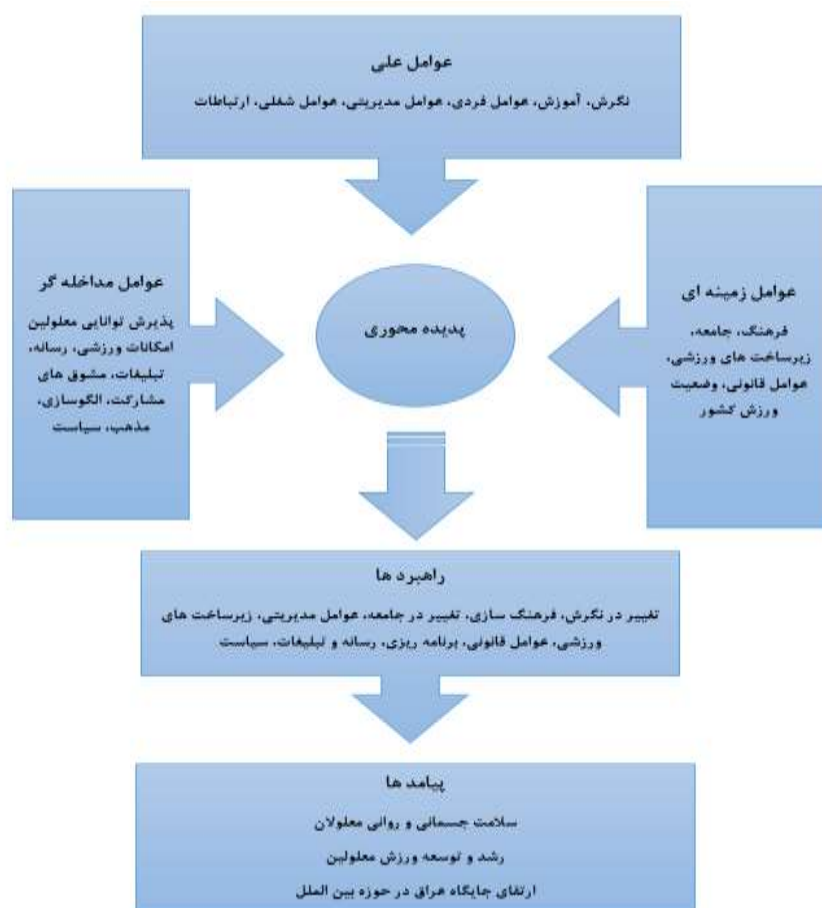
عوامل علی

نگرش، آموزش، عوامل فردی، عوامل مدیریتی، عوامل شغلی، ارتباطات

عوامل زمینه ای

فرهنگ، جامعه، زیرساخت های ورزشی، عوامل قانونی، وضعیت ورزش کشور

پدیده محوری

عوامل مداخله گر

پذیرش توانایی معلولین امکانات ورزشی، رسانه، تبلیغات، مشوق های مشارکت، الگوسازی، مذهب، سیاست

راهبرد ها

تغییر در نگرش، فرهنگ سازی، تغییر در جامعه، عوامل مدیریتی، زیرساخت های ورزشی، عوامل قانونی، برنامه ریزی، رسانه و تبلیغات، سیاست

پیامد ها

سلامت جسمانی و روانی معلولان

رشد و توسعه ورزش معلولین

ارتقای جایگاه عراق در حوزه بین الملل